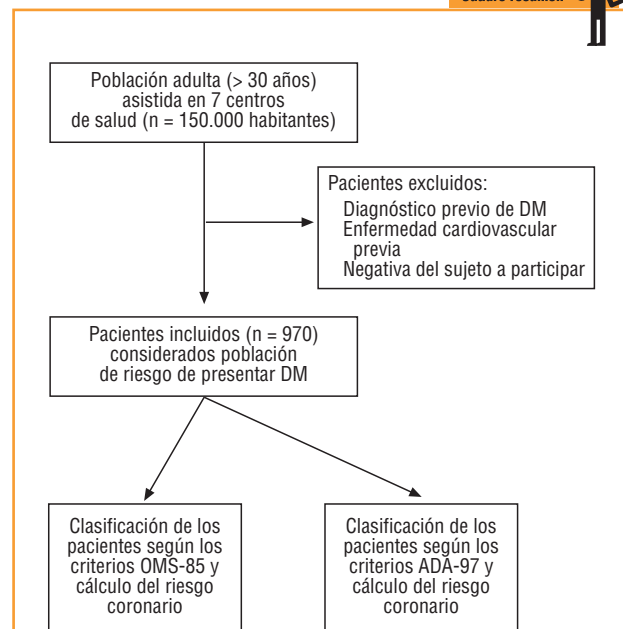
Cuadro resumen

Población adulta (> 30 años) asistida en 7 centros de salud (n = 150.000 habitantes)

Pacientes excluidos:
Diagnóstico previo de DM
Enfermedad cardiovascular previa
Negativa del sujeto a participar

Pacientes incluidos (n = 970) considerados población de riesgo de presentar DM

Clasificación de los pacientes según los criterios OMS-85 y cálculo del riesgo coronario

Clasificación de los pacientes según los criterios ADA-97 y cálculo del riesgo coronario